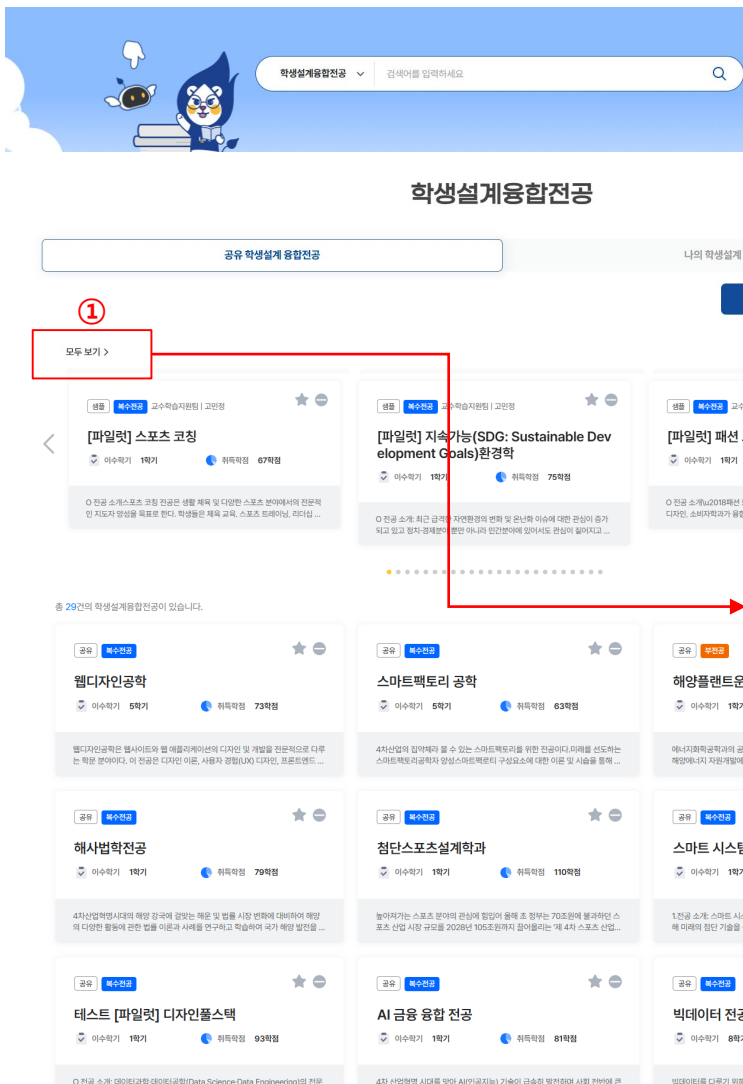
학생설계융합전공 검색어를 입력하세요

학생설계융합전공

공유 학생설계 융합전공

나의 학생설계

①

모두 보기 >

샘플 복수전공 교수학습지원팀 | 고민정

[파일럿] 스포츠 코칭

이수학기 1학기 취득학점 67학점

O 전공 소개:스포츠 코칭 전공은 생활 체육 및 다양한 스포츠 분야에서의 전문적인 지도자 양성을 목표로 한다. 학생들은 체육 교육, 스포츠 트레이닝, 리더십 ...

샘플 복수전공 교수학습지원팀 | 고민정

[파일럿] 지속가능(SDG: Sustainable Development Goals)환경학

이수학기 1학기 취득학점 75학점

O 전공 소개: 최근 급격한 자연환경의 변화 및 온난화 이슈에 대한 관심이 증가되고 있고 정치·경제분야 뿐만 아니라 인간분야에 있어서도 관심이 쏠리지고 ...

샘플 복수전공 교수

[파일럿] 패션

이수학기 1학기

O 전공 소개(2018패션 디자인, 소비자학과가 융합

총 29건의 학생설계융합전공이 있습니다.

공유 복수전공

웹디자인공학

이수학기 5학기 취득학점 73학점

웹디자인공학은 웹사이트와 웹 애플리케이션의 디자인 및 개발을 전문적으로 다루는 학문 분야이다. 이 전공은 디자인 이론, 사용자 경험(UX) 디자인, 프론트엔드 ...

공유 복수전공

스마트팩토리 공학

이수학기 5학기 취득학점 63학점

4차산업의 집약체라 할 수 있는 스마트팩토리를 위한 전공이다.미래를 선도하는 스마트팩토리공학자 양성스마트팩토리 구성요소에 대한 이론 및 시술을 통해 ...

공유 부전공

해양플랜트운

이수학기 1학기

에너지화학공학과의 공 해양에너지 자원개발에

공유 복수전공

해사법학전공

이수학기 1학기 취득학점 79학점

4차산업혁명시대의 해양 강국에 걸맞는 해운 및 법률 시장 변화에 대비하여 해양의 다양한 활동에 관한 법률 이론과 사례를 연구하고 학습하여 국가 해양 발전을 ...

공유 복수전공

첨단스포츠설계학과

이수학기 1학기 취득학점 110학점

높아져가는 스포츠 분야의 관심에 힘입어 올해 조 정부는 70조원에 불과하던 스포츠 산업 시장 규모를 2028년 105조원까지 끌어올리는 '제 4차 스포츠 산업...

공유 복수전공

스마트 시스템

이수학기 1학기

1.전공 소개: 스마트 시스 해 미래의 첨단 기술을

공유 복수전공

테스트 [파일럿] 디자인풀스택

이수학기 1학기 취득학점 93학점

O 전공 소개: 데이터과학·데이터공학(Data Science·Data Engineering)의 전문

공유 복수전공

AI 금융 융합 전공

이수학기 1학기 취득학점 81학점

4차 산업혁명 시대를 맞아 AI(인공지능) 기술이 급속히 발전하며 사회 전반에 큰

공유 복수전공

빅데이터 전공

이수학기 8학기

빅데이터를 다루기 위해